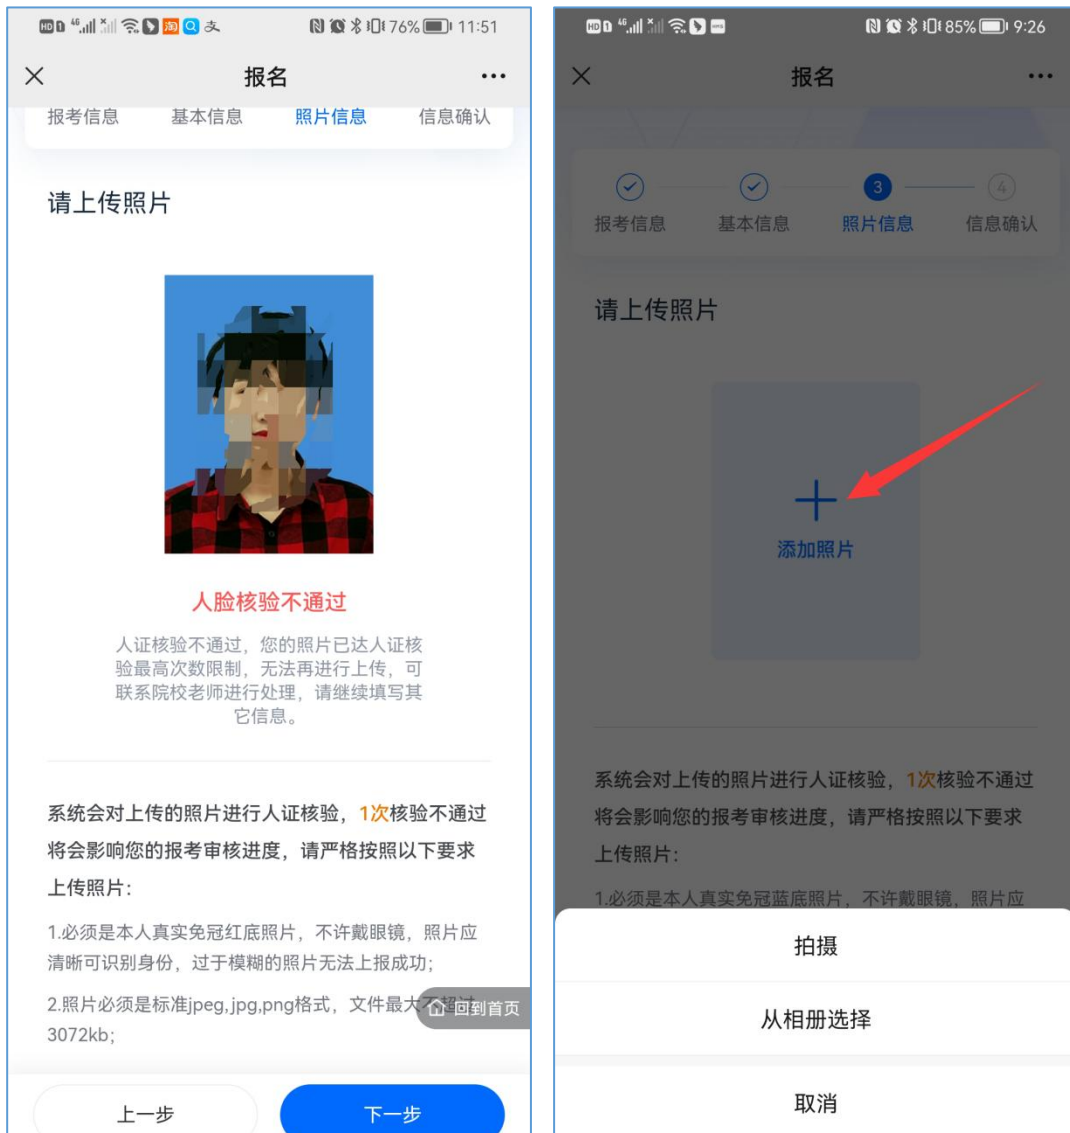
76% 11:51

报名

报考信息 基本信息 照片信息 信息确认

请上传照片

人脸核验不通过

人证核验不通过，您的照片已达人证核验最高次数限制，无法再进行上传，可联系院校老师进行处理，请继续填写其它信息。

系统会对上传的照片进行人证核验，1次核验不通过将会影响您的报考审核进度，请严格按照以下要求上传照片：

1.必须是本人真实免冠红底照片，不许戴眼镜，照片应清晰可识别身份，过于模糊的照片无法上报成功；

2.照片必须是标准jpeg,jpg,png格式，文件最大不超过3072kb；

回到首页

上一步 下一步

85% 9:26

报名

3 4

报考信息 基本信息 照片信息 信息确认

请上传照片

添加照片

系统会对上传的照片进行人证核验，1次核验不通过将会影响您的报考审核进度，请严格按照以下要求上传照片：

1.必须是本人真实免冠蓝底照片，不许戴眼镜，照片应

拍摄

从相册选择

取消